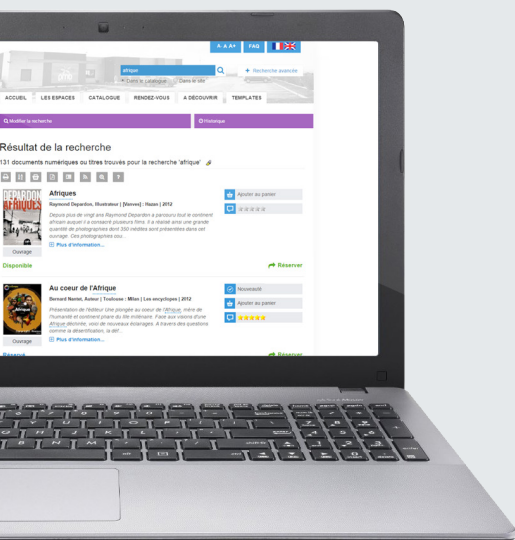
A- A A+ FAQ

afrique

+ Recherche avancée

Dans le catalogue Dans le site

ACCUEIL LES ESPACES CATALOGUE RENDEZ-VOUS A DÉCOUVRIR TEMPLATES

Modifier la recherche

Historique

Résultat de la recherche

131 documents numériques ou titres trouvés pour la recherche 'afrique'

Afriques

Raymond Depardon, Illustrateur | [Vanves] : Hazan | 2012

Depuis plus de vingt ans Raymond Depardon a parcouru tout le continent africain auquel il a consacré plusieurs films. Il a réalisé ainsi une grande quantité de photographies dont 350 inédites sont présentées dans cet ouvrage. Ces photographies issu...

Plus d'information...

Ajouter au panier

Ouvrage

Disponible

Réserver

Au coeur de l'Afrique

Bernard Nantet, Auteur | Toulouse : Milan | Les encyclopes | 2012

Présentation de l'éditeur Une plongée au coeur de l'Afrique, mère de l'humanité et continent phare du 3ème millénaire. Face aux visions d'une Afrique déshéritée, voici de nouveaux éclairages. A travers des questions comme la désertification, le défi...

Plus d'information...

Nouveauté

Ajouter au panier

Ouvrage

Réservé

Réserver